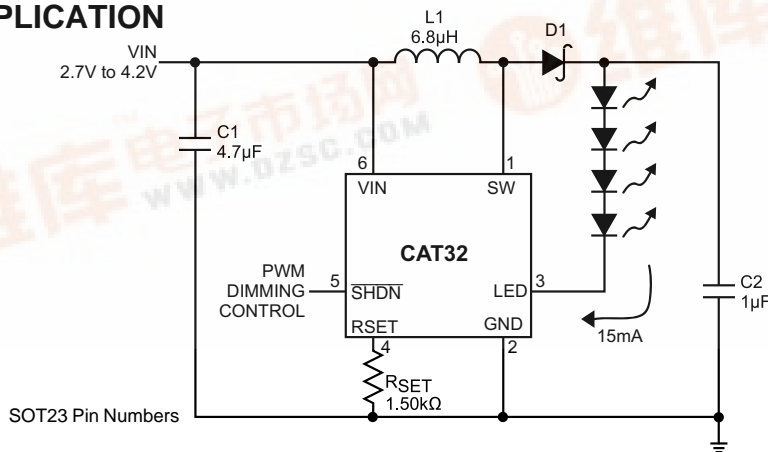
PLICATION

L1
6.8µH

D1

VIN
2.7V to 4.2V

C1
4.7µF

www.DZSC.COM

6
VIN

1
SW

CAT32

PWM
DIMMING
CONTROL

5
$\overline{\text{SHDN}}$

LED
3

RSET

GND

4

2

15mA

C2
1µF

$R_{SET}$
1.50kΩ

SOT23 Pin Numbers